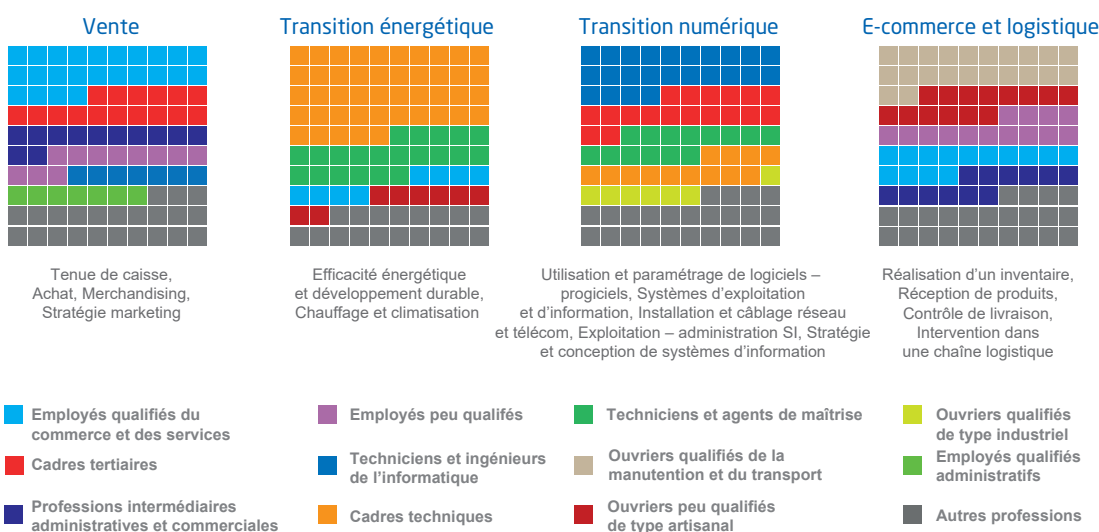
Vente

Transition énergétique

Transition numérique

E-commerce et logistique

Tenue de caisse, Achat, Merchandising, Stratégie marketing

Efficacité énergétique et développement durable, Chauffage et climatisation

Utilisation et paramétrage de logiciels – progiciels, Systèmes d'exploitation et d'information, Installation et câblage réseau et télécom, Exploitation – administration SI, Stratégie et conception de systèmes d'information

Réalisation d'un inventaire, Réception de produits, Contrôle de livraison, Intervention dans une chaîne logistique

Employés qualifiés du commerce et des services

Cadres tertiaires

Professions intermédiaires administratives et commerciales

Employés peu qualifiés

Techniciens et ingénieurs de l'informatique

Cadres techniques

Techniciens et agents de maîtrise

Ouvriers qualifiés de la manutention et du transport

Ouvriers peu qualifiés de type artisanal

Ouvriers qualifiés de type industriel

Employés qualifiés administratifs

Autres professions